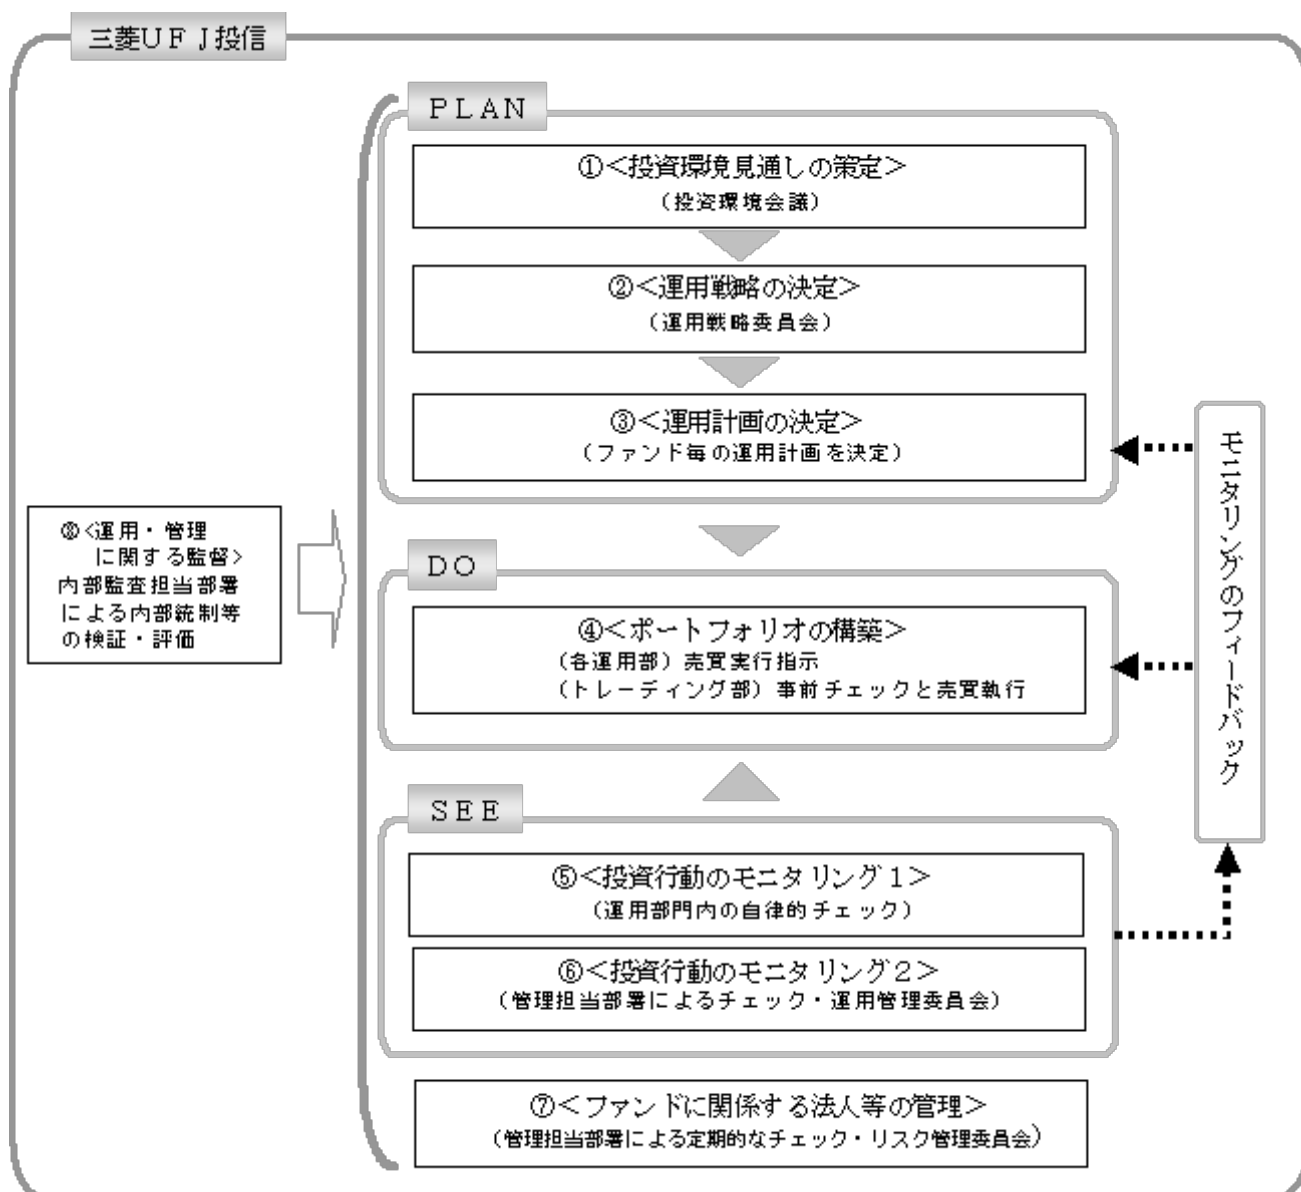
三菱UFJ投信

PLAN

①<投資環境見通しの策定>
(投資環境会議)

②<運用戦略の決定>
(運用戦略委員会)

③<運用計画の決定>
(ファンド毎の運用計画を決定)

⑧<運用・管理に関する監督>
内部監査担当部署による内部統制等の検証・評価

DO

④<ポートフォリオの構築>
(各運用部) 売買実行指示
(トレーディング部) 事前チェックと売買執行

SEE

⑤<投資行動のモニタリング1>
(運用部門内の自律的チェック)

⑥<投資行動のモニタリング2>
(管理担当部署によるチェック・運用管理委員会)

⑦<ファンドに関係する法人等の管理>
(管理担当部署による定期的なチェック・リスク管理委員会)

モニタリングのフィードバック